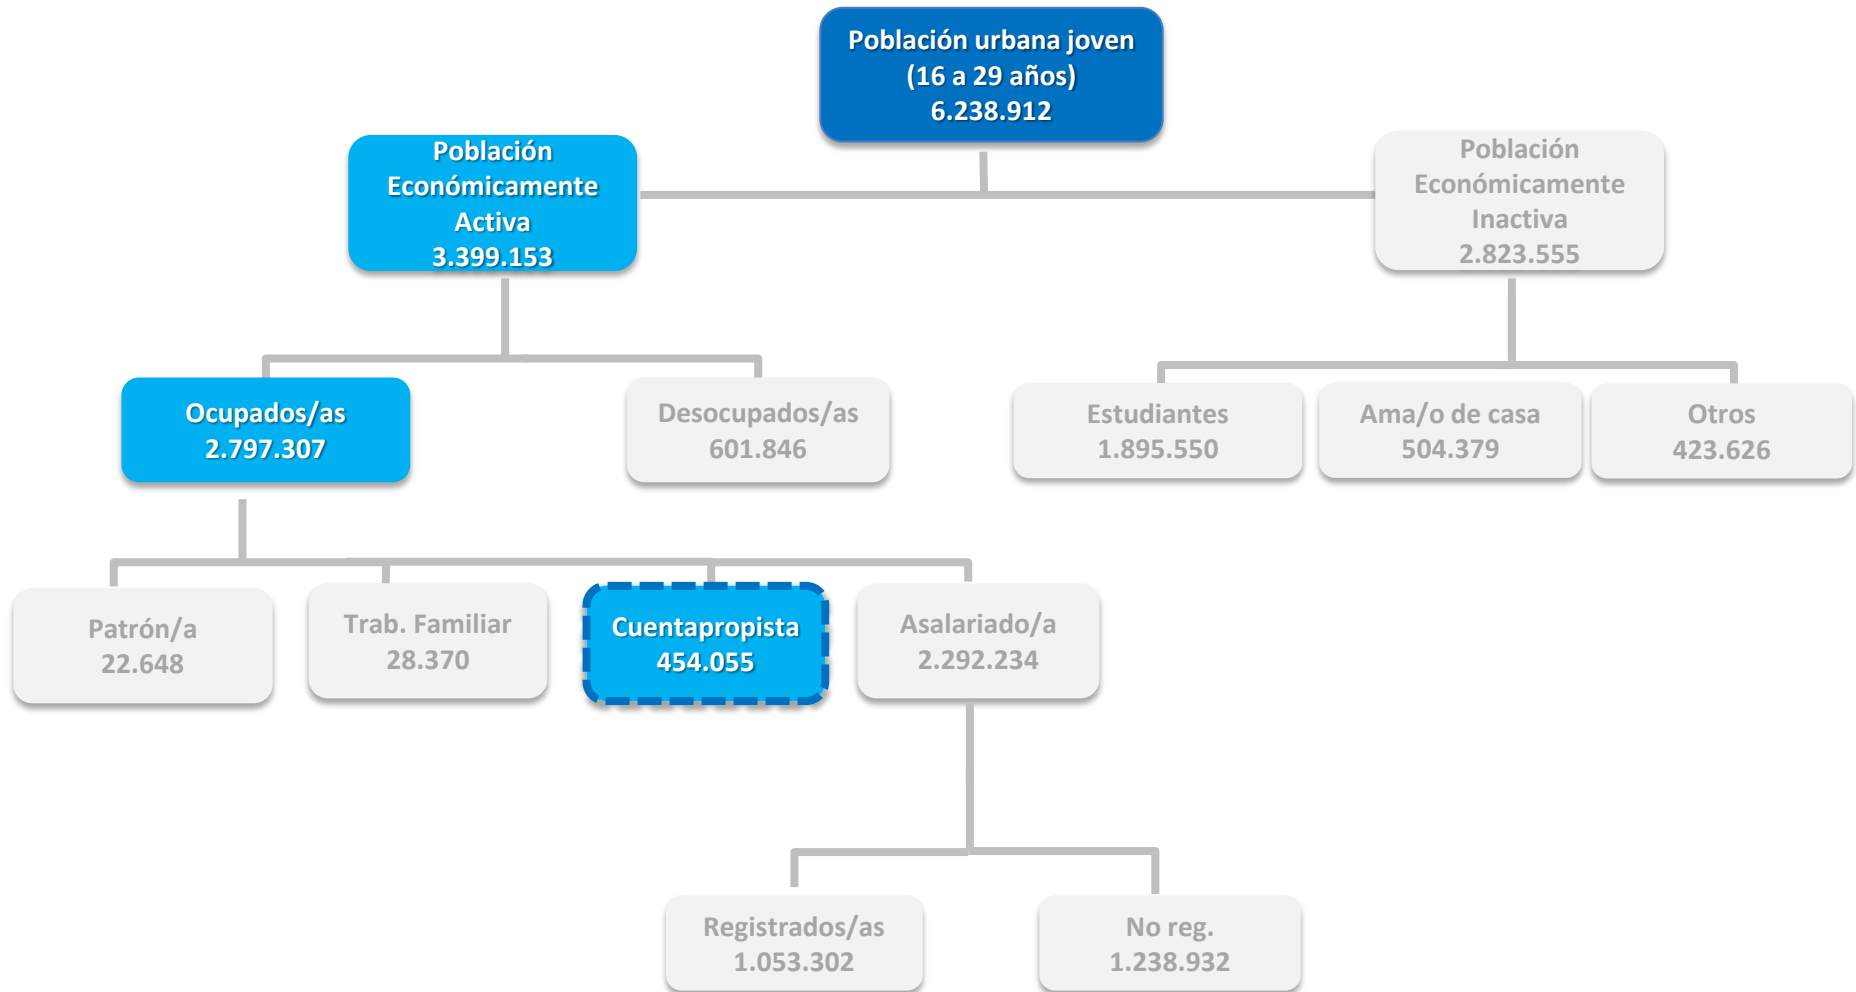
Población urbana joven
(16 a 29 años)
6.238.912

Población
Económicamente
Activa
3.399.153

Población
Económicamente
Inactiva
2.823.555

Ocupados/as
2.797.307

Desocupados/as
601.846

Estudiantes
1.895.550

Ama/o de casa
504.379

Otros
423.626

Patrón/a
22.648

Trab. Familiar
28.370

Cuentapropista
454.055

Asalariado/a
2.292.234

Registrados/as
1.053.302

No reg.
1.238.932